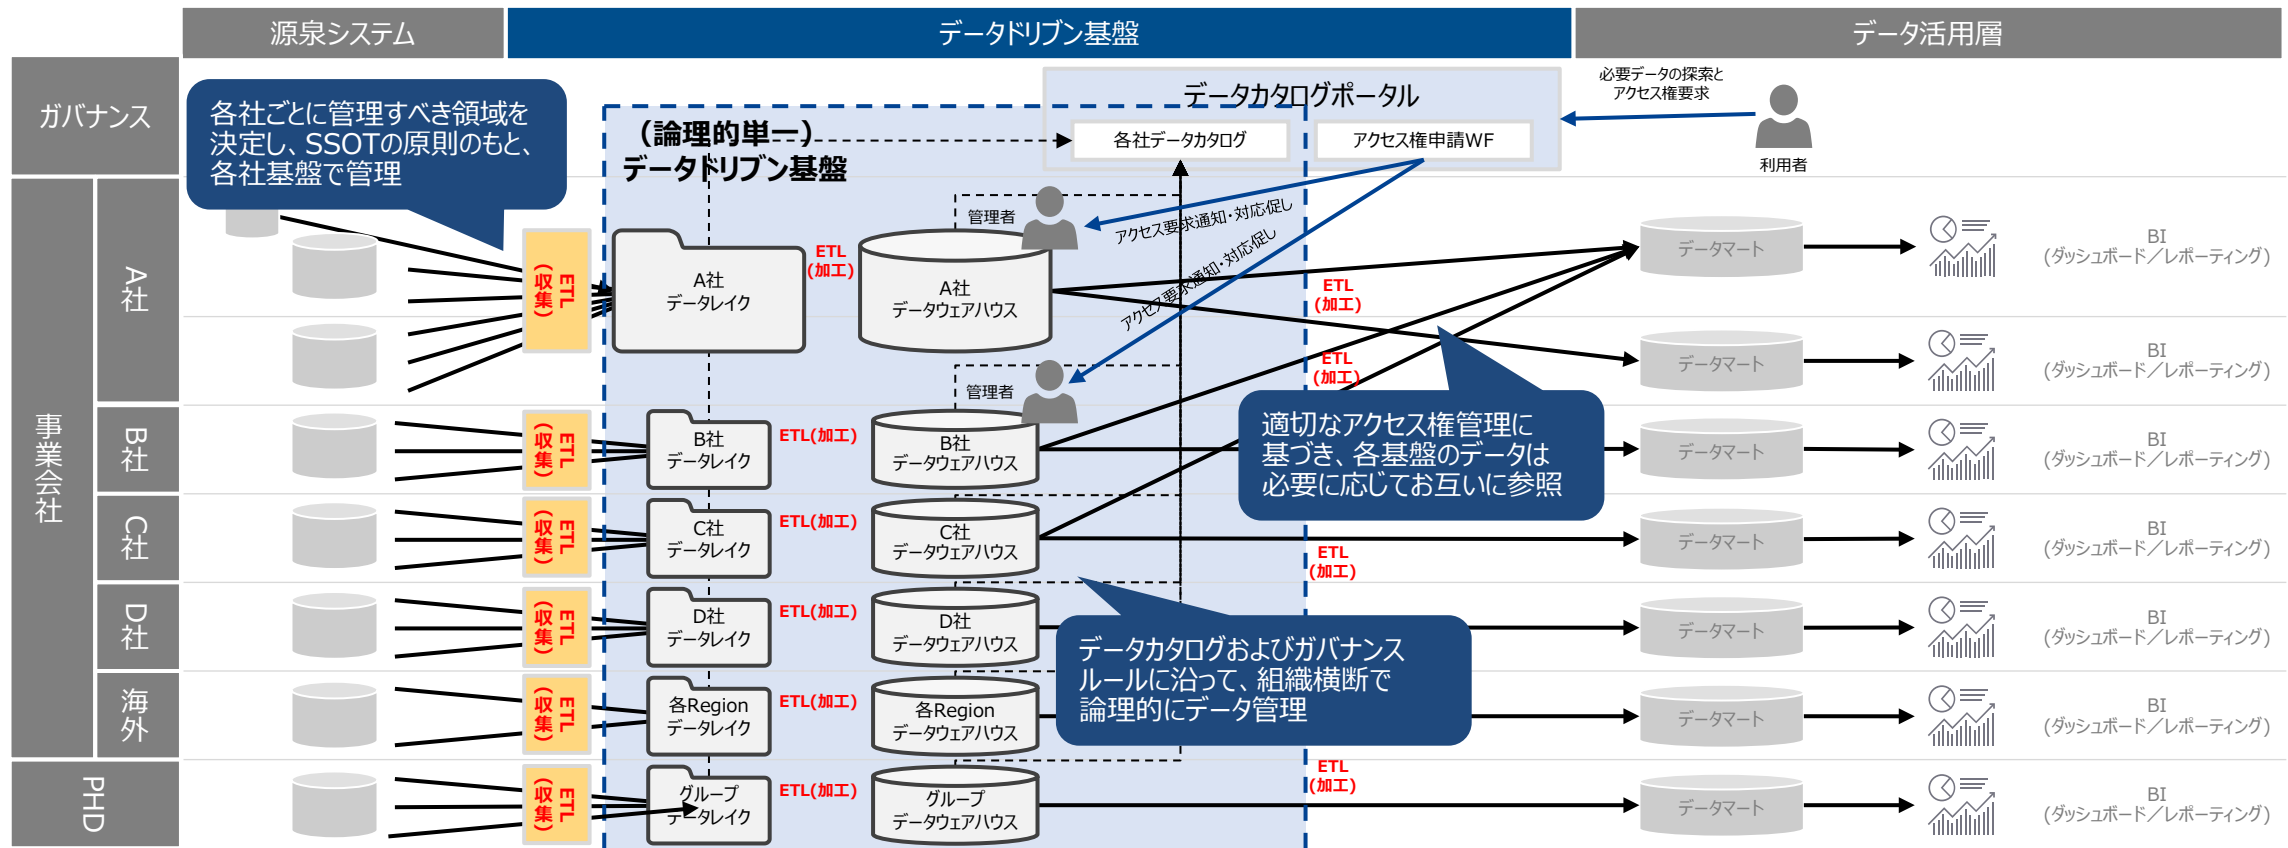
源泉システム

データドリブン基盤

データ活用層

ガバナンス

各社ごとに管理すべき領域を決定し、SSOTの原則のもと、各社基盤で管理

(論理的単一)
データドリブン基盤

データカタログポータル

各社データカタログ

アクセス権申請WF

必要データの探索とアクセス権要求

利用者

管理者

アクセス要求通知・対応促し

アクセス要求通知・対応促し

管理者

事業会社

A社

B社

C社

D社

海外

PHD

ETL(収集)

ETL(収集)

ETL(収集)

ETL(収集)

ETL(収集)

ETL(収集)

A社 データレイク

ETL (加工)

A社 データウェアハウス

B社 データレイク

ETL(加工)

B社 データウェアハウス

C社 データレイク

ETL(加工)

C社 データウェアハウス

D社 データレイク

ETL(加工)

D社 データウェアハウス

各Region データレイク

ETL(加工)

各Region データウェアハウス

グループ データレイク

ETL(加工)

グループ データウェアハウス

ETL (加工)

ETL (加工)

ETL (加工)

ETL (加工)

適切なアクセス権管理に基づき、各基盤のデータは必要に応じてお互いに参照

データカタログおよびガバナンスルールに沿って、組織横断で論理的にデータ管理

データマート

データマート

データマート

データマート

データマート

データマート

データマート

BI (ダッシュボード/レポーティング)

BI (ダッシュボード/レポーティング)

BI (ダッシュボード/レポーティング)

BI (ダッシュボード/レポーティング)

BI (ダッシュボード/レポーティング)

BI (ダッシュボード/レポーティング)

BI (ダッシュボード/レポーティング)